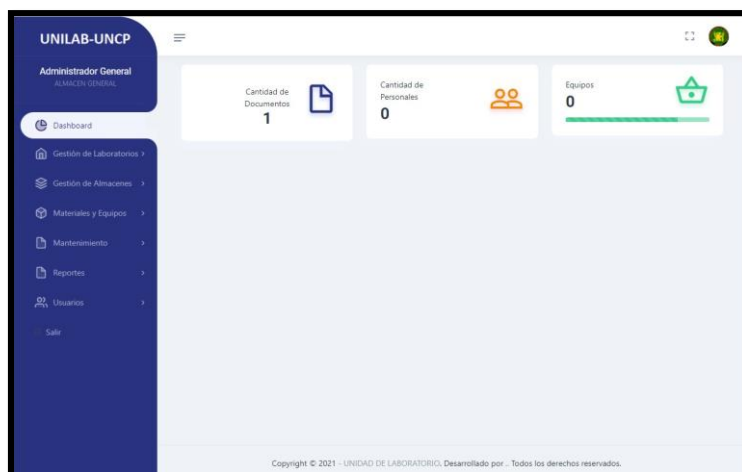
UNILAB-UNCP

Administrador General
ALMACEN GENERAL

Dashboard
Gestión de Laboratorios >
Gestión de Almacenes >
Materiales y Equipos >
Mantenimiento >
Reportes >
Usuarios >
Salir

Cantidad de Documentos
1

Cantidad de Personales
0

Equipos
0

Copyright © 2021 - UNIDAD DE LABORATORIO. Desarrollado por . Todos los derechos reservados.